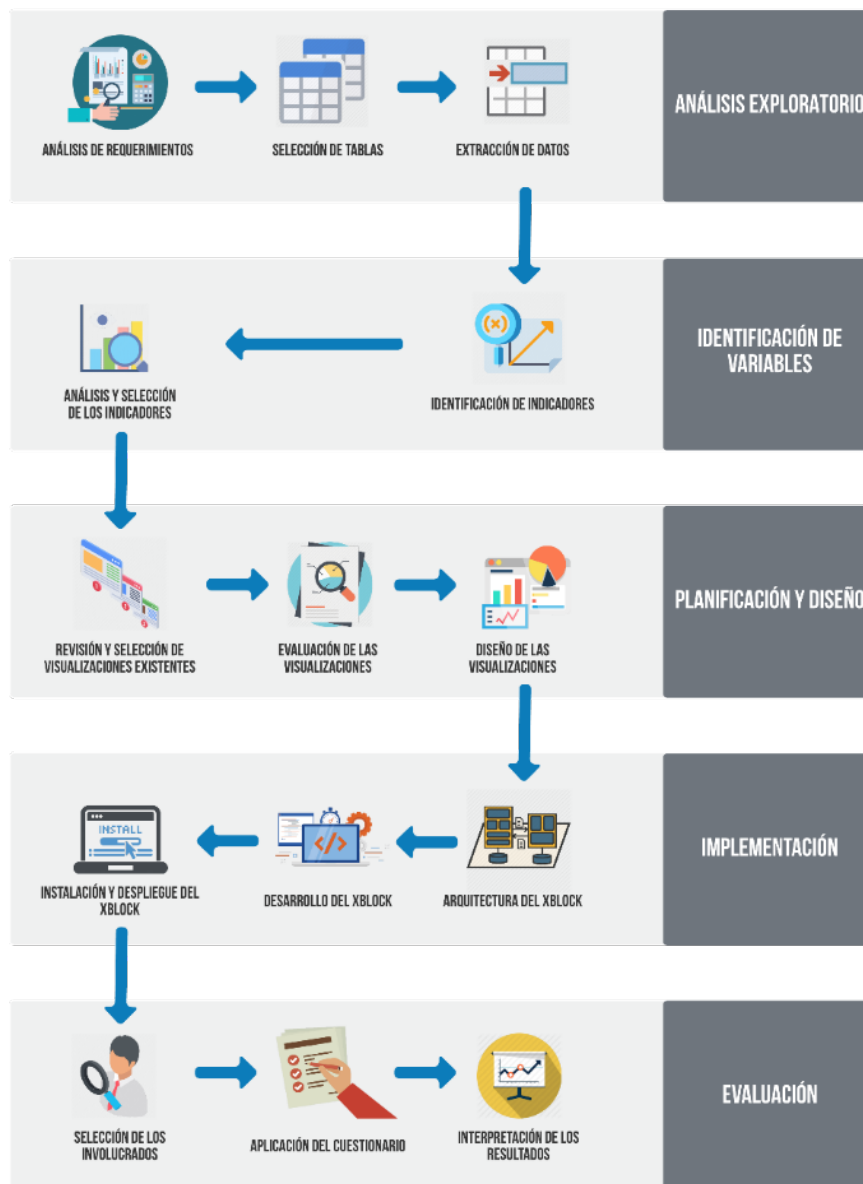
ANÁLISIS DE REQUERIMIENTOS

SELECCIÓN DE TABLAS

EXTRACCIÓN DE DATOS

ANÁLISIS EXPLORATORIO

ANÁLISIS Y SELECCIÓN DE LOS INDICADORES

IDENTIFICACIÓN DE INDICADORES

IDENTIFICACIÓN DE VARIABLES

REVISIÓN Y SELECCIÓN DE VISUALIZACIONES EXISTENTES

EVALUACIÓN DE LAS VISUALIZACIONES

DISEÑO DE LAS VISUALIZACIONES

PLANIFICACIÓN Y DISEÑO

INSTALL

INSTALACIÓN Y DESPLIEGUE DEL XBLOCK

DESARROLLO DEL XBLOCK

ARQUITECTURA DEL XBLOCK

IMPLEMENTACIÓN

SELECCIÓN DE LOS INVOLUCRADOS

APLICACIÓN DEL CUESTIONARIO

INTERPRETACIÓN DE LOS RESULTADOS

EVALUACIÓN